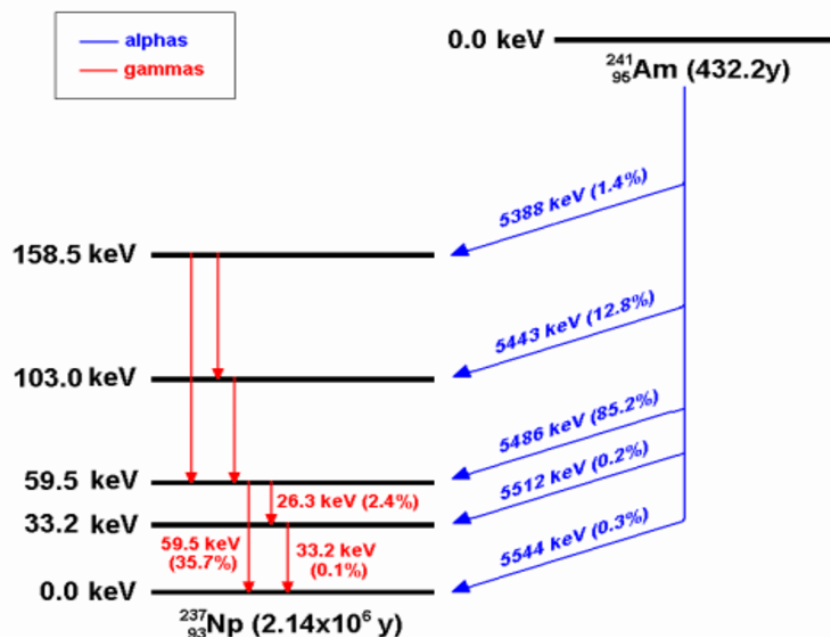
alphas
gammas

0.0 keV
$^{241}_{95}$Am (432.2y)

5388 keV (1.4%)
158.5 keV
5443 keV (12.8%)
103.0 keV
5486 keV (85.2%)
5512 keV (0.2%)
59.5 keV
26.3 keV (2.4%)
33.2 keV
5544 keV (0.3%)
59.5 keV (35.7%)
33.2 keV (0.1%)
0.0 keV
$^{237}_{93}$Np (2.14x10$^{6}$ y)